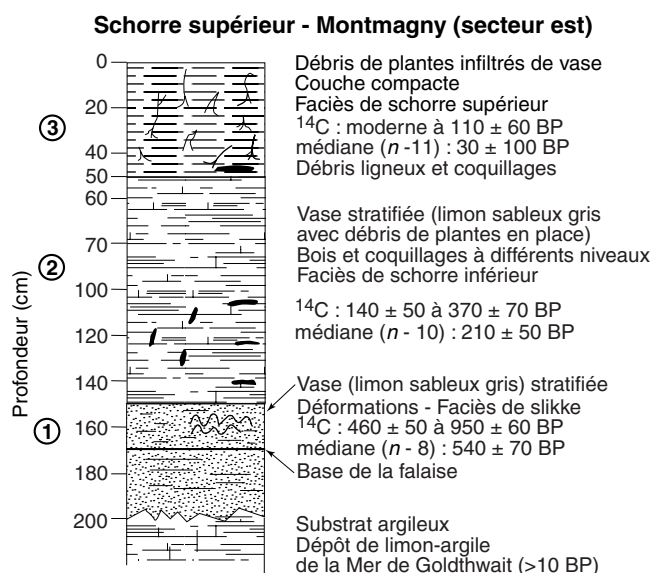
Schorre supérieur - Montmagny (secteur est)

Profondeur (cm)

0
20
40
50
60
70
100
120
140
160
180
200

③
②
①

Débris de plantes infiltrés de vase
Couche compacte
Faciès de schorre supérieur
$^{14}C$ : moderne à 110 ± 60 BP
médiane (*n* -11) : 30 ± 100 BP
Débris ligneux et coquillages

Vase stratifiée (limon sableux gris avec débris de plantes en place)
Bois et coquillages à différents niveaux
Faciès de schorre inférieur

$^{14}C$ : 140 ± 50 à 370 ± 70 BP
médiane (*n* - 10) : 210 ± 50 BP

Vase (limon sableux gris) stratifiée
Déformations - Faciès de slikke
$^{14}C$ : 460 ± 50 à 950 ± 60 BP
médiane (*n* - 8) : 540 ± 70 BP
Base de la falaise

Substrat argileux
Dépôt de limon-argile
de la Mer de Goldthwait (>10 BP)